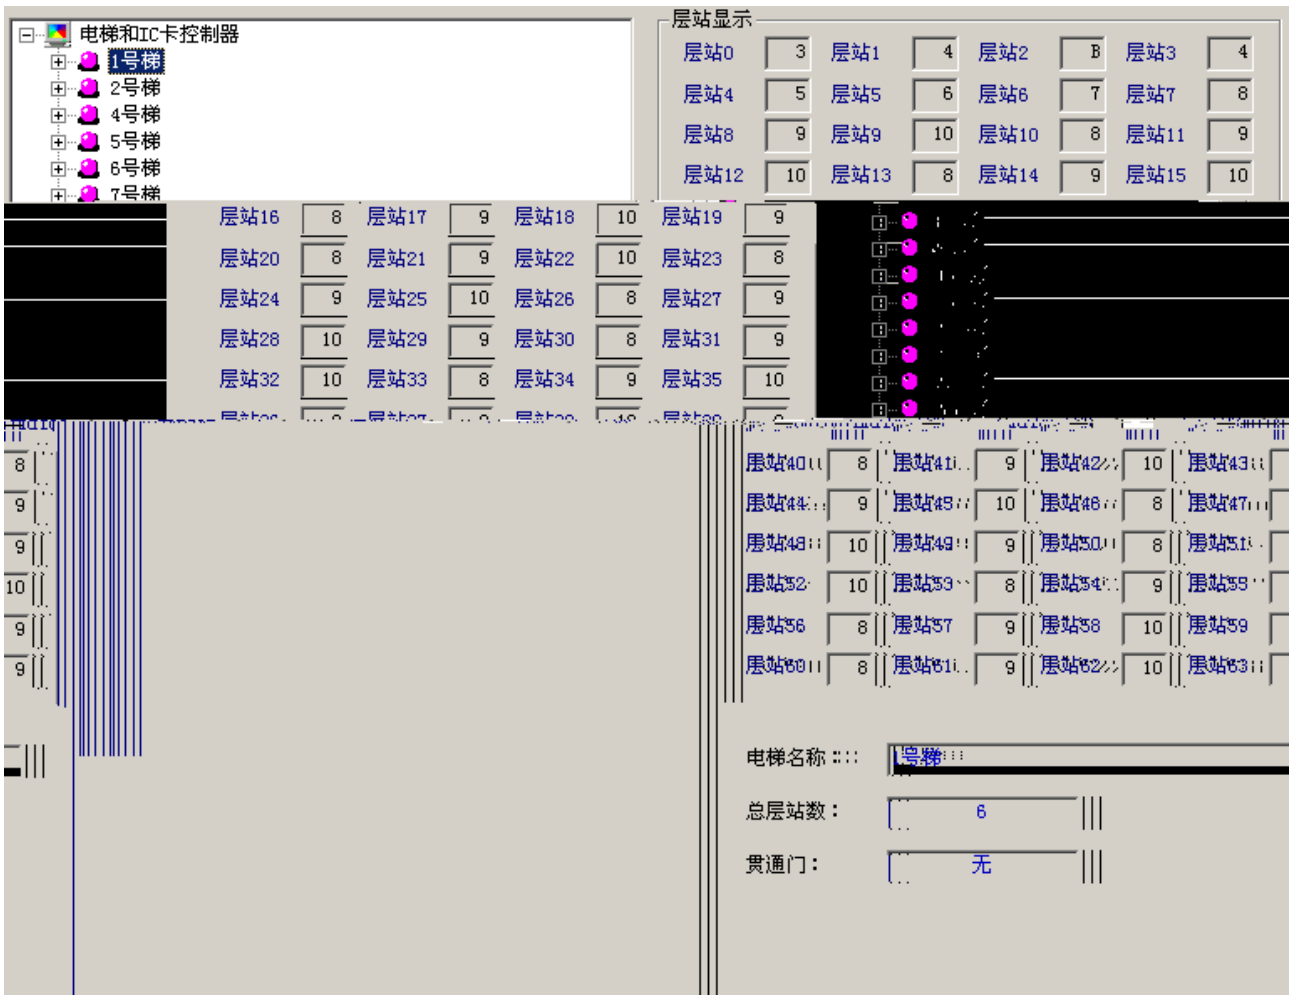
电梯和IC卡控制器
1号梯
2号梯
4号梯
5号梯
6号梯
7号梯

层站显示

| 层站0 | 3 | 层站1 | 4 | 层站2 | B | 层站3 | 4 |
|---|---|---|---|---|---|---|---|
| 层站4 | 5 | 层站5 | 6 | 层站6 | 7 | 层站7 | 8 |
| 层站8 | 9 | 层站9 | 10 | 层站10 | 8 | 层站11 | 9 |
| 层站12 | 10 | 层站13 | 8 | 层站14 | 9 | 层站15 | 10 |
| 层站16 | 8 | 层站17 | 9 | 层站18 | 10 | 层站19 | 9 |
| 层站20 | 8 | 层站21 | 9 | 层站22 | 10 | 层站23 | 8 |
| 层站24 | 9 | 层站25 | 10 | 层站26 | 8 | 层站27 | 9 |
| 层站28 | 10 | 层站29 | 9 | 层站30 | 8 | 层站31 | 9 |
| 层站32 | 10 | 层站33 | 8 | 层站34 | 9 | 层站35 | 10 |

8
9
9
10
9
9

| 层站40 | 8 | 层站41 | 9 | 层站42 | 10 | 层站43 | |
|---|---|---|---|---|---|---|---|
| 层站44 | 9 | 层站45 | 10 | 层站46 | 8 | 层站47 | |
| 层站48 | 10 | 层站49 | 9 | 层站50 | 8 | 层站51 | |
| 层站52 | 10 | 层站53 | 8 | 层站54 | 9 | 层站55 | |
| 层站56 | 8 | 层站57 | 9 | 层站58 | 10 | 层站59 | |
| 层站60 | 8 | 层站61 | 9 | 层站62 | 10 | 层站63 | |

电梯名称： 1号梯
总层站数： 6
贯通门： 无